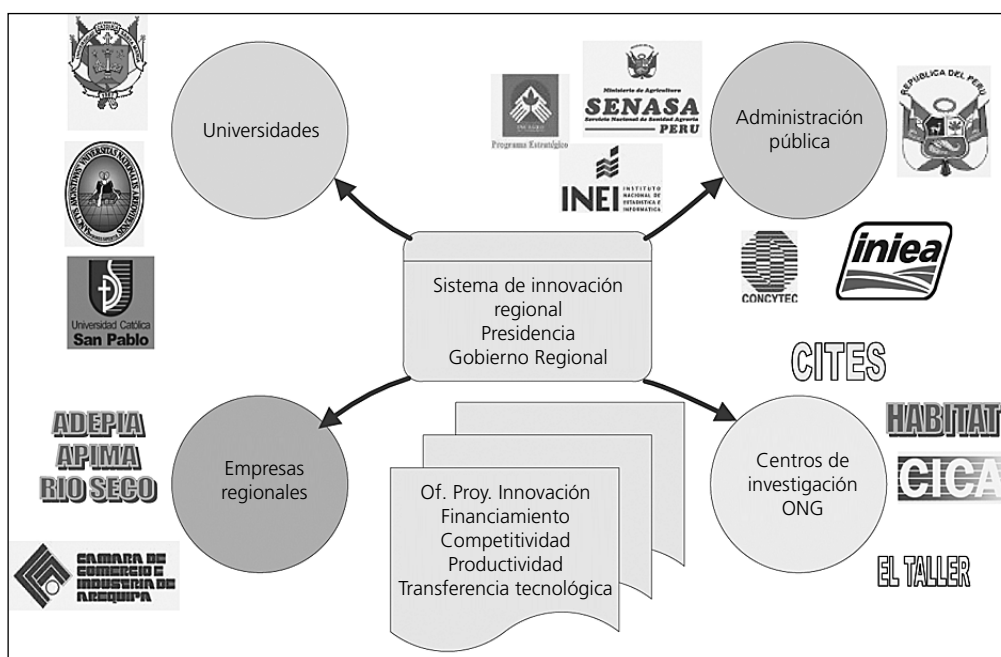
Universidades

Administración pública

Programa Estratégico

Ministerio de Agricultura
SENASA
Servicio Nacional de Sanidad Agraria
PERU

INEI INSTITUTO NACIONAL DE ESTADÍSTICA E INFORMÁTICA

REPUBLICA DEL PERU

Universidad Católica
San Pablo

Sistema de innovación regional
Presidencia
Gobierno Regional

CONCYTEC

iniea

CITES

ADEPIA
APIMA
RIO SECO

Empresas regionales

HABITAT
CICA

Centros de investigación
ONG

Of. Proy. Innovación
Financiamiento
Competitividad
Productividad
Transferencia tecnológica

CAMARA DE COMERCIO E INDUSTRIA DE AREQUIPA

EL TALLER